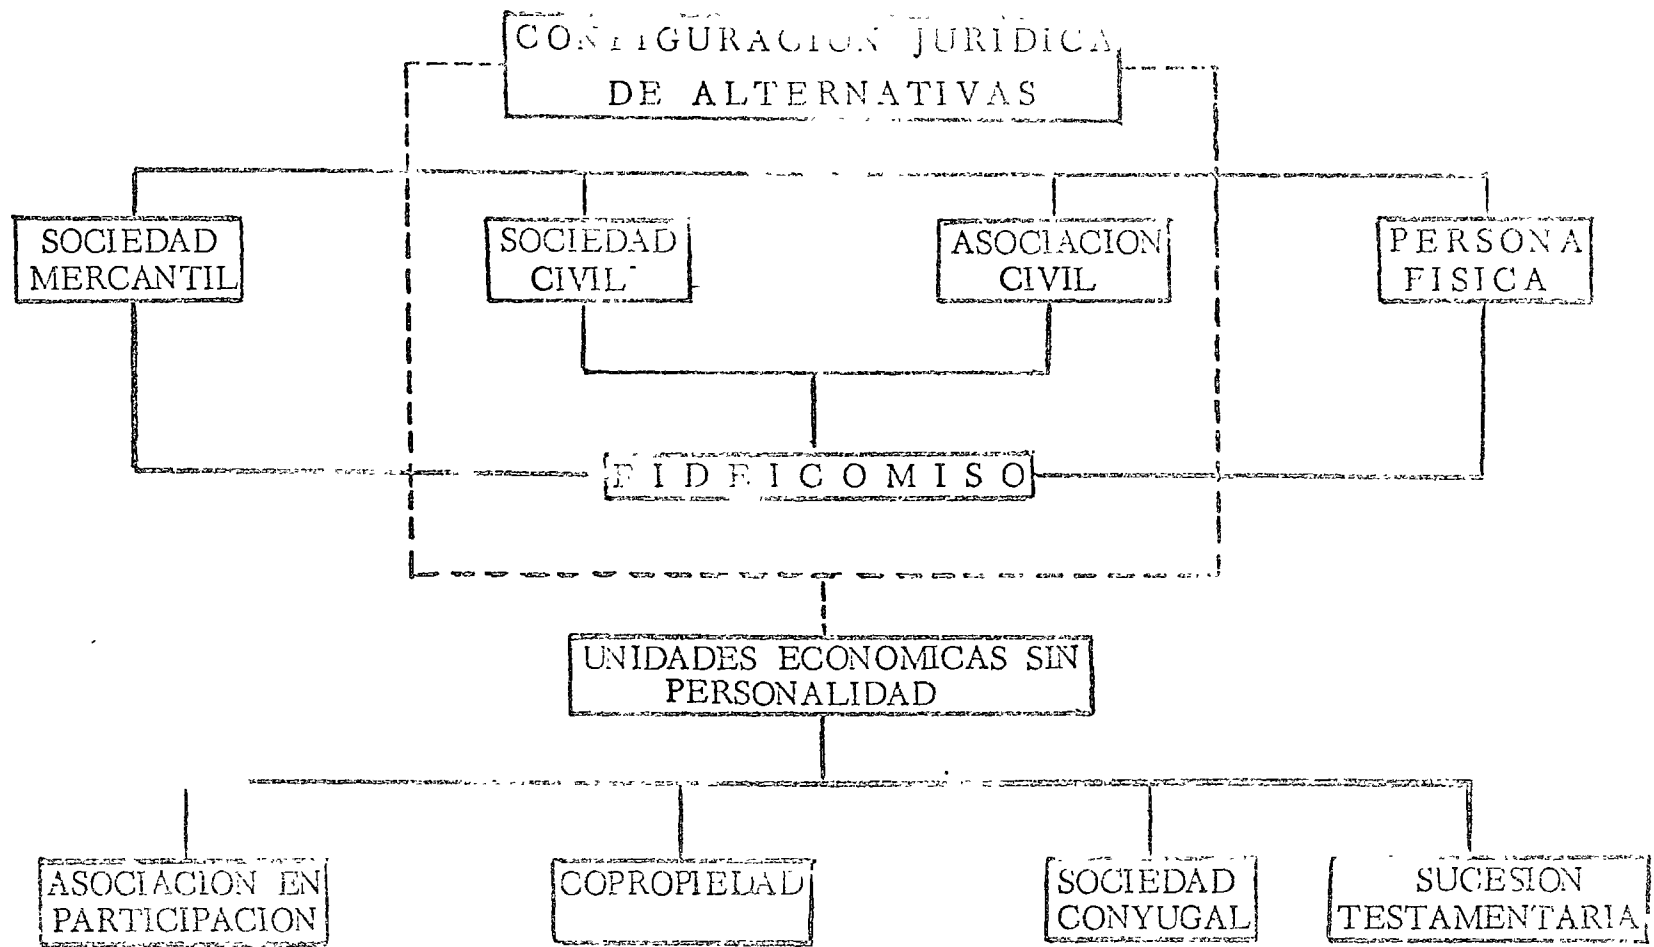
CONFIGURACION JURIDICA DE ALTERNATIVAS

SOCIEDAD MERCANTIL

SOCIEDAD CIVIL

ASOCIACION CIVIL

PERSONA FISICA

FIDEICOMISO

UNIDADES ECONOMICAS SIN PERSONALIDAD

ASOCIACION EN PARTICIPACION

COPROPIEDAD

SOCIEDAD CONYUGAL

SUCESION TESTAMENTARIA